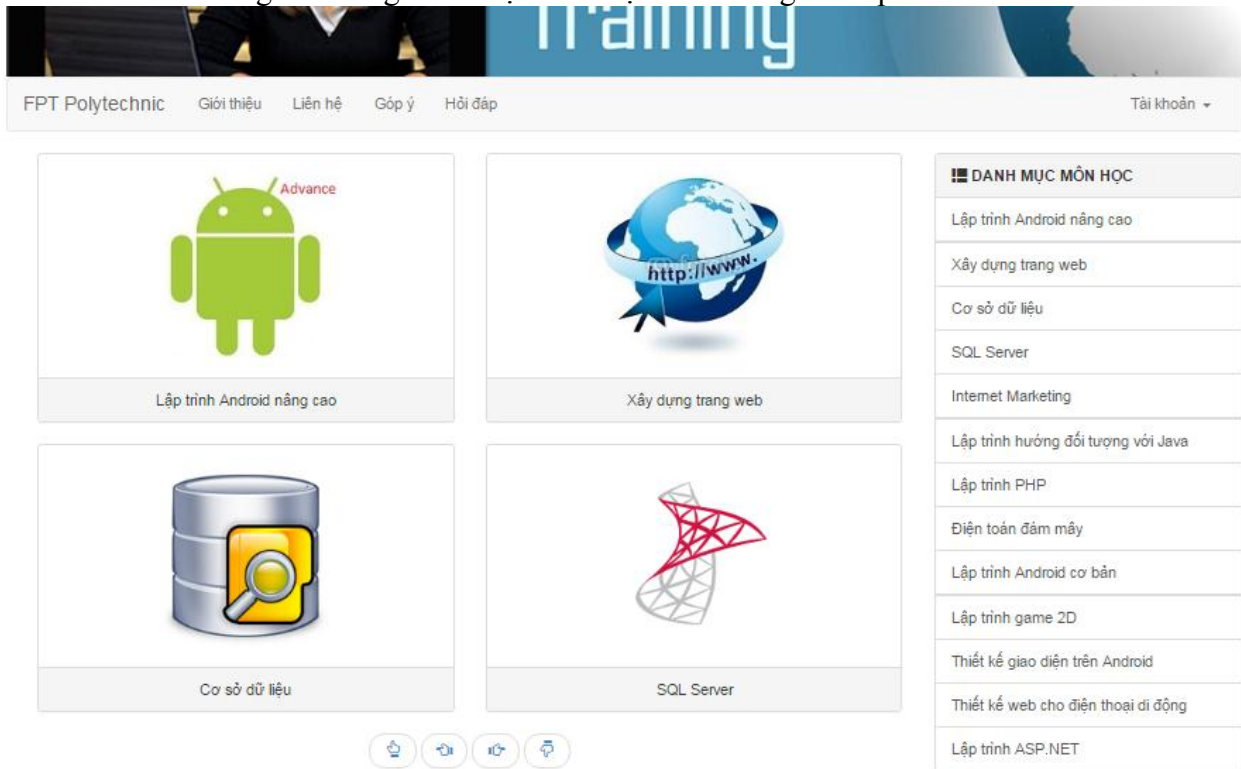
Training

FPT Polytechnic Giới thiệu Liên hệ Góp ý Hỏi đáp Tài khoản

Advance

Lập trình Android nâng cao

http://www.

Xây dựng trang web

Cơ sở dữ liệu

SQL Server

DANH MỤC MÔN HỌC
Lập trình Android nâng cao
Xây dựng trang web
Cơ sở dữ liệu
SQL Server
Internet Marketing
Lập trình hướng đối tượng với Java
Lập trình PHP
Điện toán đám mây
Lập trình Android cơ bản
Lập trình game 2D
Thiết kế giao diện trên Android
Thiết kế web cho điện thoại di động
Lập trình ASP.NET